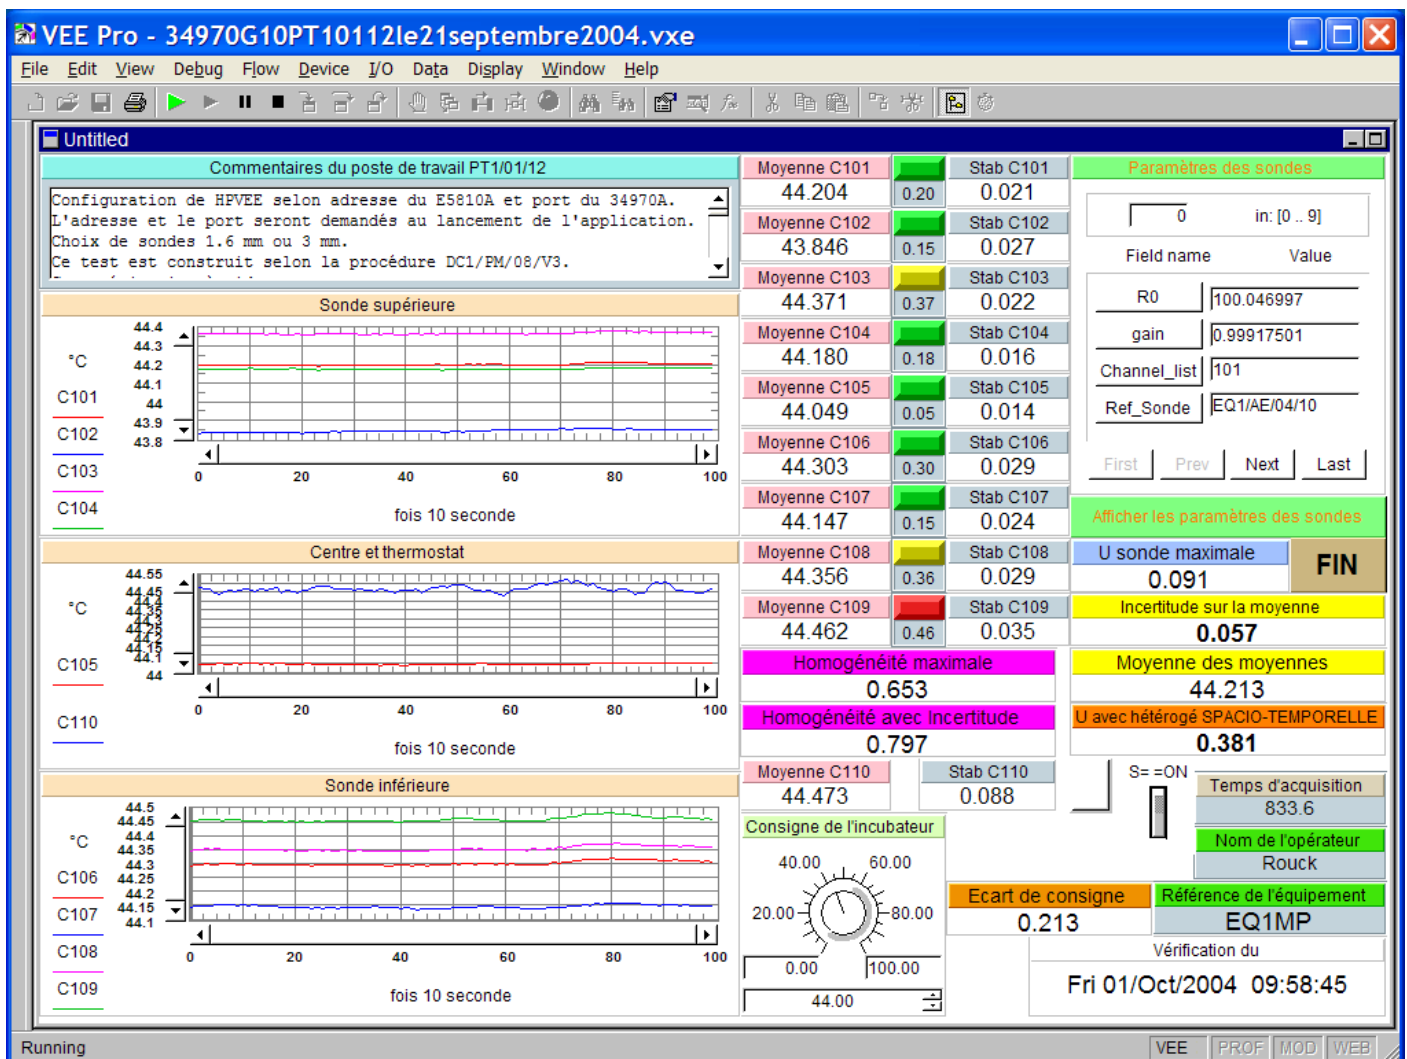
VEE Pro - 34970G10PT10112le21septembre2004.vxe

File Edit View Debug Flow Device I/O Data Display Window Help

Untitled

Commentaires du poste de travail PT1/01/12

Configuration de HPVEE selon adresse du E5810A et port du 34970A.
L'adresse et le port seront demandés au lancement de l'application.
Choix de sondes 1.6 mm ou 3 mm.
Ce test est construit selon la procédure DC1/PM/08/V3.

Sonde supérieure

°C
C101
C102
C103
C104

44.4
44.3
44.2
44.1
44
43.9
43.8

0 20 40 60 80 100
fois 10 seconde

Centre et thermostat

°C
C105
C110

44.55
44.45
44.4
44.35
44.3
44.25
44.2
44.15
44.1
44

0 20 40 60 80 100
fois 10 seconde

Sonde inférieure

°C
C106
C107
C108
C109

44.5
44.45
44.4
44.35
44.3
44.25
44.2
44.15
44.1

0 20 40 60 80 100
fois 10 seconde

| Moyenne C101 | | Stab C101 |
|---|---|---|
| 44.204 | 0.20 | 0.021 |
| Moyenne C102 | | Stab C102 |
| 43.846 | 0.15 | 0.027 |
| Moyenne C103 | | Stab C103 |
| 44.371 | 0.37 | 0.022 |
| Moyenne C104 | | Stab C104 |
| 44.180 | 0.18 | 0.016 |
| Moyenne C105 | | Stab C105 |
| 44.049 | 0.05 | 0.014 |
| Moyenne C106 | | Stab C106 |
| 44.303 | 0.30 | 0.029 |
| Moyenne C107 | | Stab C107 |
| 44.147 | 0.15 | 0.024 |
| Moyenne C108 | | Stab C108 |
| 44.356 | 0.36 | 0.029 |
| Moyenne C109 | | Stab C109 |
| 44.462 | 0.46 | 0.035 |

Homogénéité maximale
0.653
Homogénéité avec Incertitude
0.797

Moyenne C110
44.473
Stab C110
0.088

Consigne de l'incubateur
40.00 60.00
20.00 80.00
0.00 100.00
44.00

Paramètres des sondes
0 in: [0 .. 9]
Field name Value
R0 100.046997
gain 0.99917501
Channel_list 101
Ref_Sonde EQ1/AE/04/10
First Prev Next Last

Afficher les paramètres des sondes

U sonde maximale
0.091
FIN

Incertitude sur la moyenne
0.057

Moyenne des moyennes
44.213

U avec hétérogé SPACIO-TEMPORELLE
0.381

S= =ON

Temps d'acquisition
833.6
Nom de l'opérateur
Rouck

Ecart de consigne
0.213
Référence de l'équipement
EQ1MP

Vérification du
Fri 01/Oct/2004 09:58:45

Running
VEE PROF MOD WEB